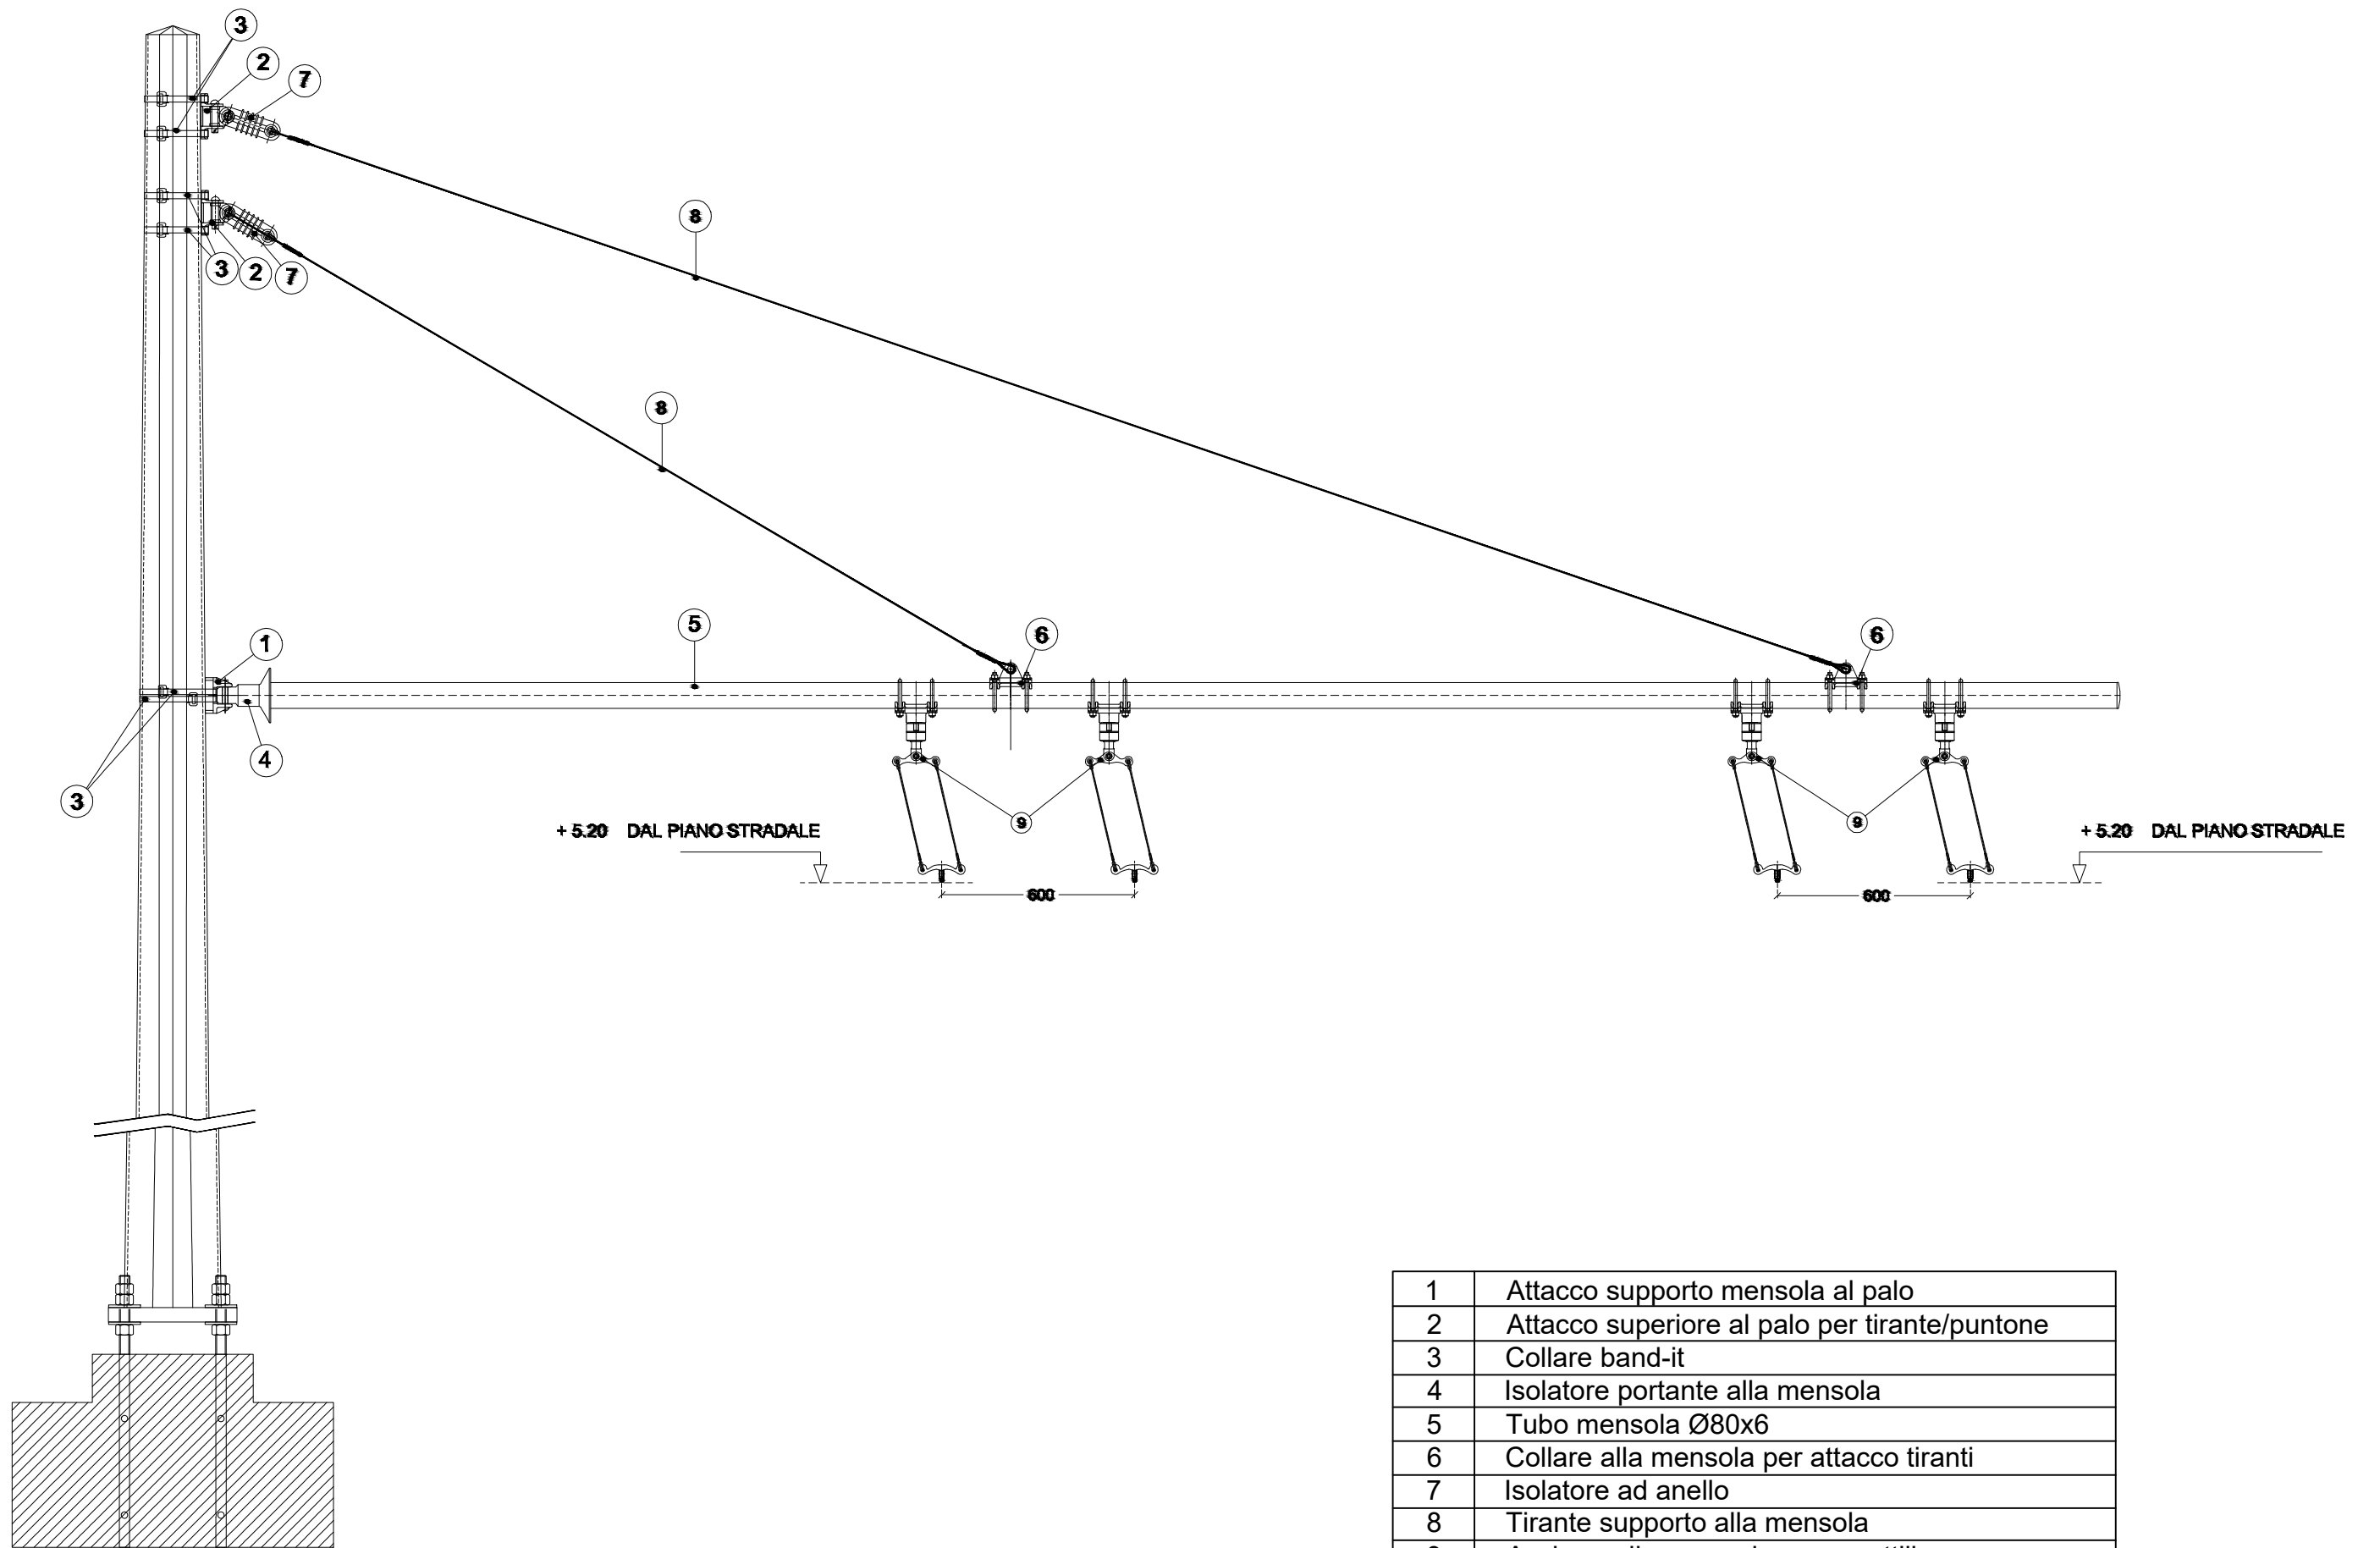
3
2
7
8
3
2
7
8
5
1
6
6
3
4
9
9
+ 5.20 DAL PIANO STRADALE
+ 5.20 DAL PIANO STRADALE
600
600

| 1 | Attacco supporto mensola al palo |
|---|---|
| 2 | Attacco superiore al palo per tirante/puntone |
| 3 | Collare band-it |
| 4 | Isolatore portante alla mensola |
| 5 | Tubo mensola Ø80x6 |
| 6 | Collare alla mensola per attacco tiranti |
| 7 | Isolatore ad anello |
| 8 | Tirante supporto alla mensola |
| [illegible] | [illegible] |